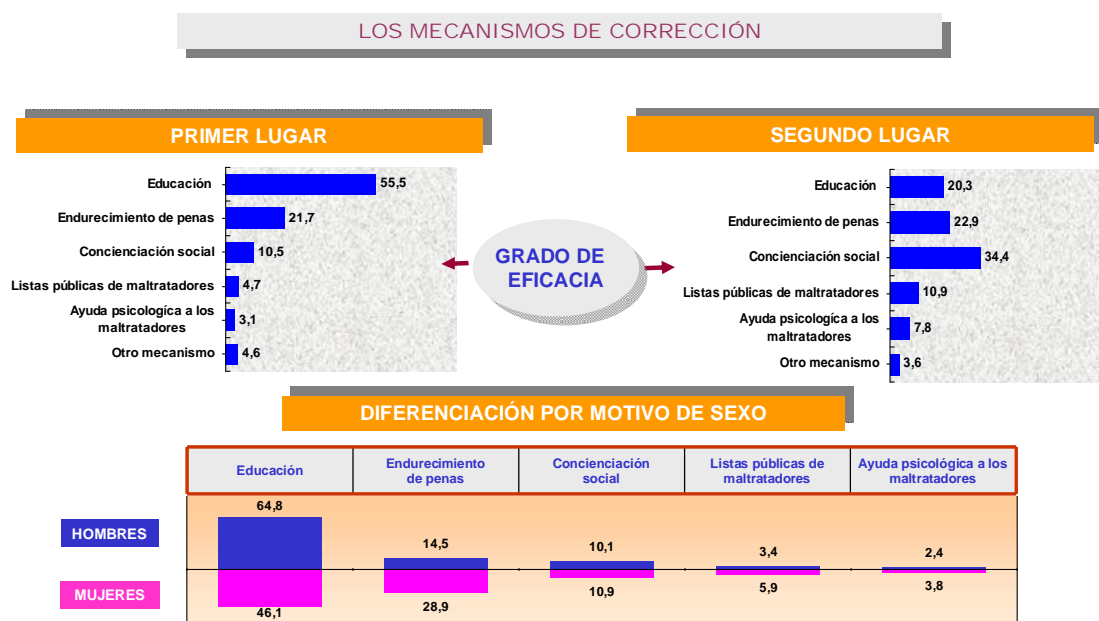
LOS MECANISMOS DE CORRECCIÓN

PRIMER LUGAR

| | |
|---|---|
| Educación | 55,5 |
| Endurecimiento de penas | 21,7 |
| Concienciación social | 10,5 |
| Listas públicas de maltratadores | 4,7 |
| Ayuda psicológica a los maltratadores | 3,1 |
| Otro mecanismo | 4,6 |

GRADO DE EFICACIA

SEGUNDO LUGAR

| | |
|---|---|
| Educación | 20,3 |
| Endurecimiento de penas | 22,9 |
| Concienciación social | 34,4 |
| Listas públicas de maltratadores | 10,9 |
| Ayuda psicológica a los maltratadores | 7,8 |
| Otro mecanismo | 3,6 |

DIFERENCIACIÓN POR MOTIVO DE SEXO

| | Educación | Endurecimiento de penas | Concienciación social | Listas públicas de maltratadores | Ayuda psicológica a los maltratadores |
|---|---|---|---|---|---|
| HOMBRES | 64,8 | 14,5 | 10,1 | 3,4 | 2,4 |
| MUJERES | 46,1 | 28,9 | 10,9 | 5,9 | 3,8 |